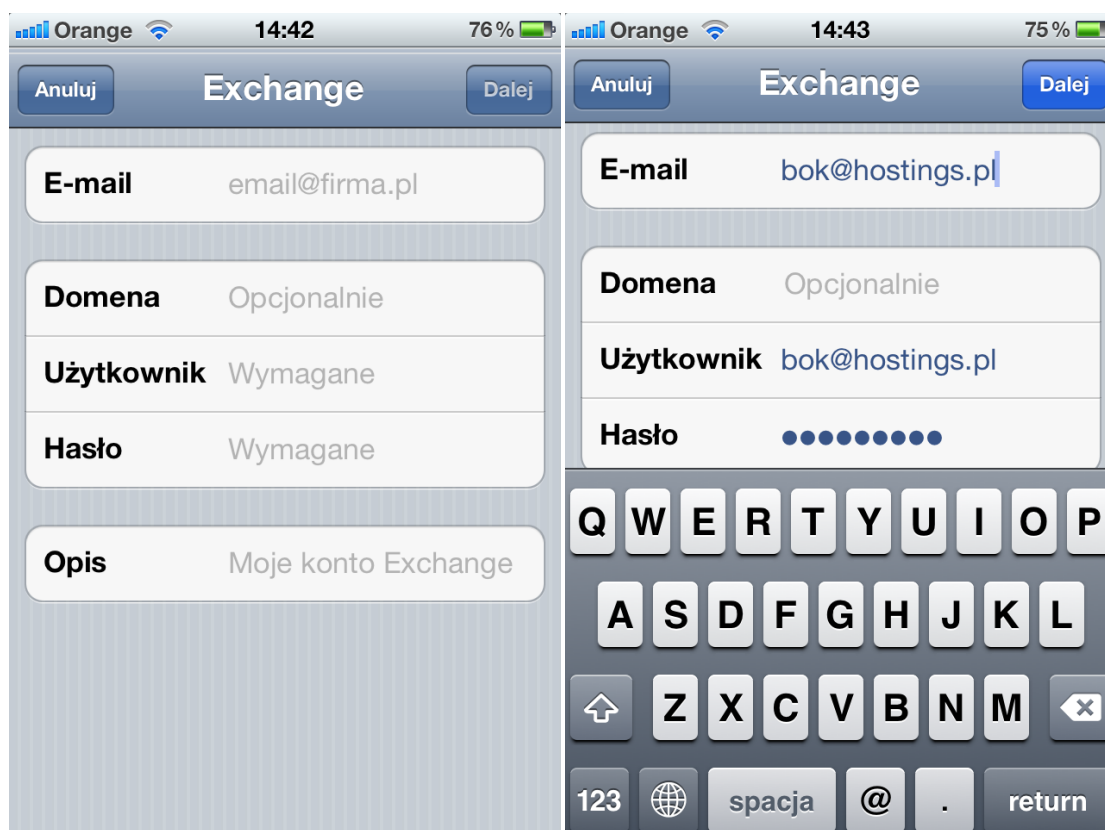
Orange 14:42 76 %

Anuluj Exchange Dalej

E-mail email@firma.pl

Domena Opcjonalnie

Użytkownik Wymagane

Hasło Wymagane

Opis Moje konto Exchange

Orange 14:43 75 %

Anuluj Exchange Dalej

E-mail bok@hostings.pl

Domena Opcjonalnie

Użytkownik bok@hostings.pl

Hasło ●●●●●●●●●

Q W E R T Y U I O P

A S D F G H J K L

Z X C V B N M

123 spacja @ . return